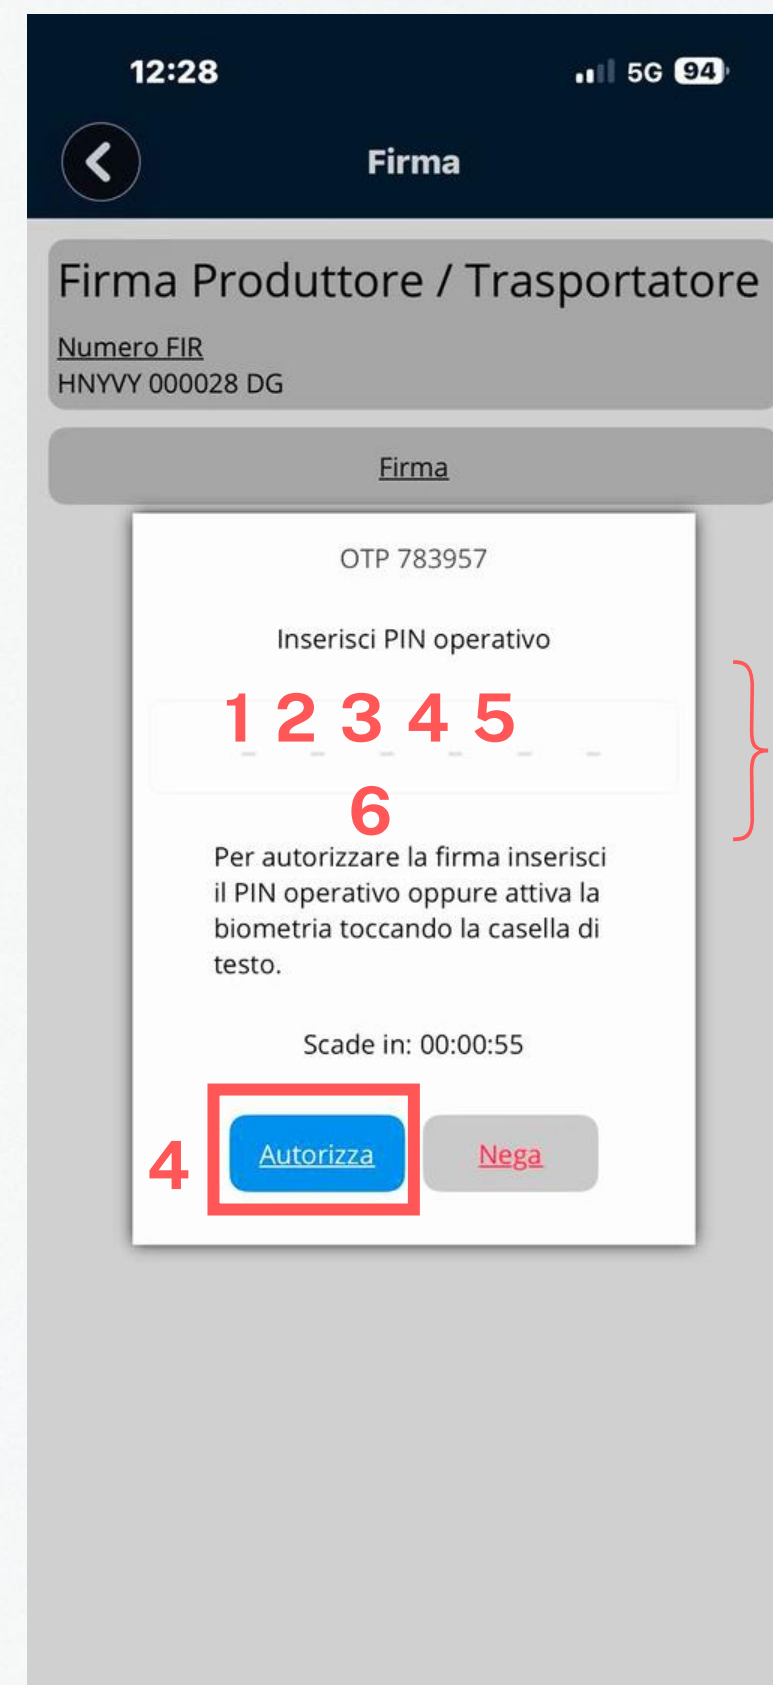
12:28
5G 94

Firma

Firma Produttore / Trasportatore

Numero FIR
HNYVY 000028 DG

Firma

OTP 783957

Inserisci PIN operativo

1 2 3 4 5
6

Per autorizzare la firma inserisci il PIN operativo oppure attiva la biometria toccando la casella di testo.

Scade in: 00:00:55

4
Autorizza
Nega